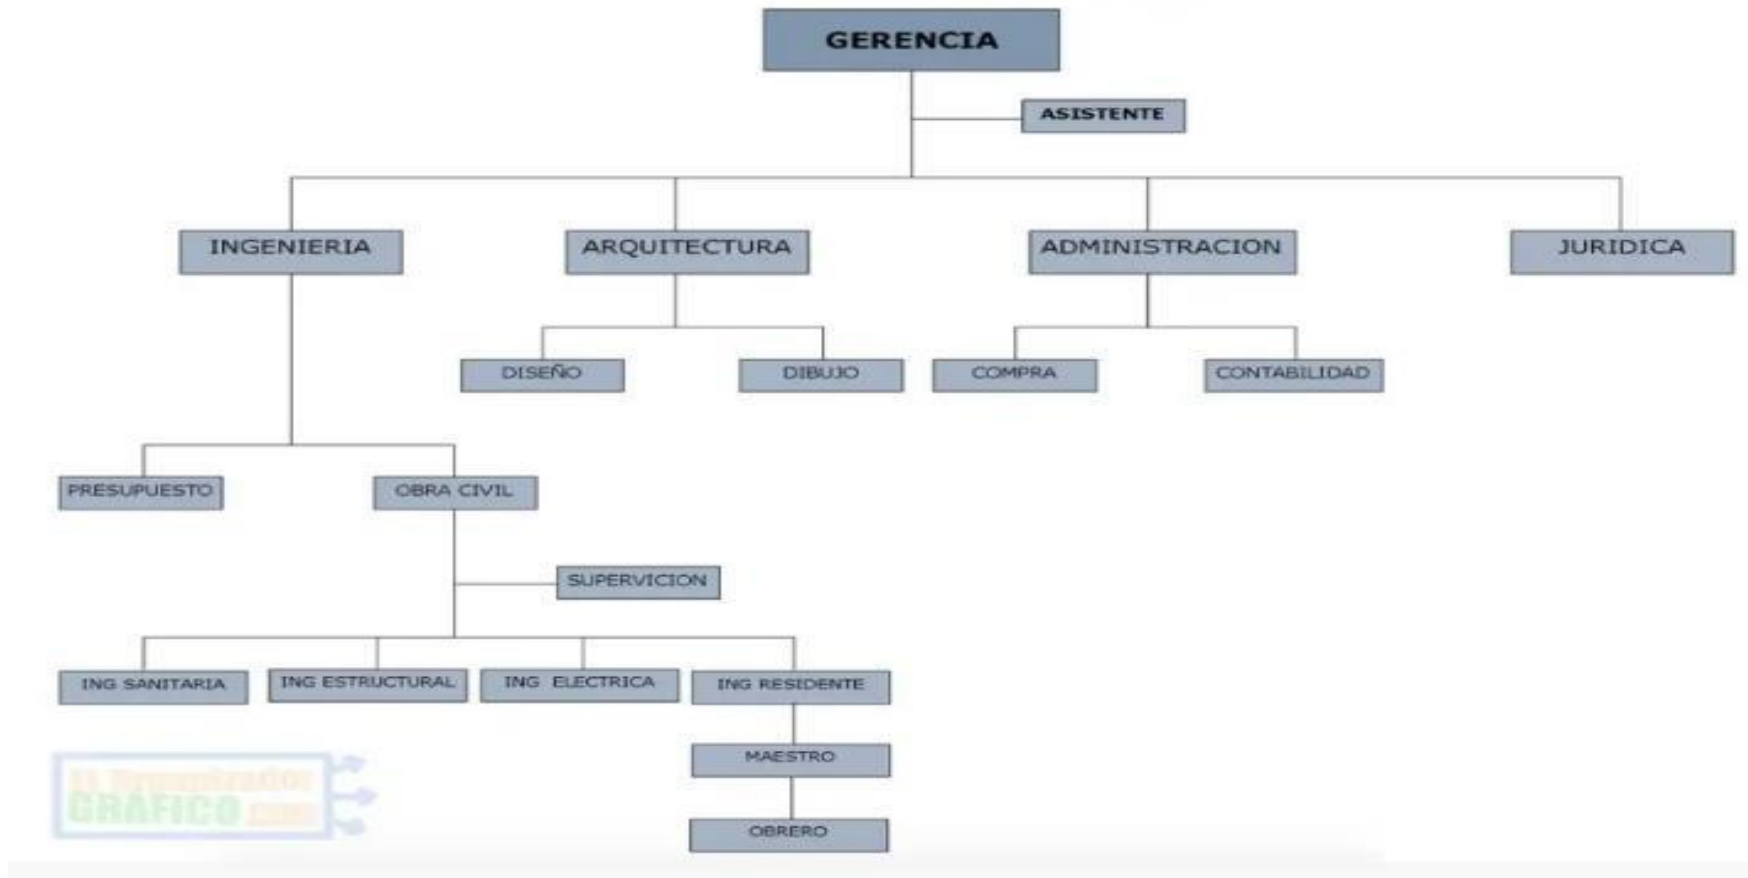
GERENCIA

ASISTENTE

INGENIERIA

ARQUITECTURA

ADMINISTRACION

JURIDICA

DISEÑO

DIBUJO

COMPRA

CONTABILIDAD

PRESUPUESTO

OBRA CIVIL

SUPERVICION

ING SANITARIA

ING ESTRUCTURAL

ING ELECTRICA

ING RESIDENTE

MAESTRO

OBRERO

El Organizador GRAFICO .com